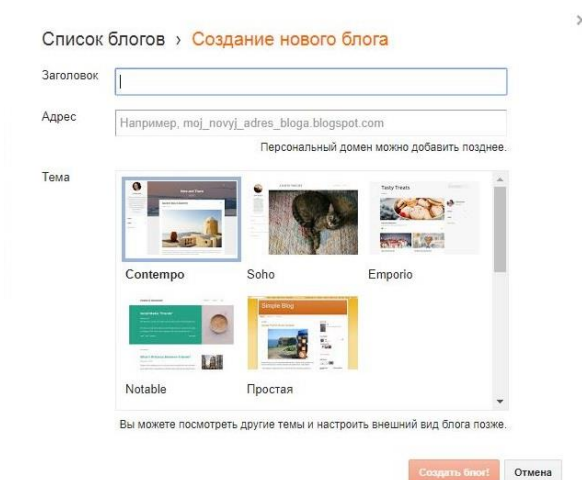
Список блогов › Создание нового блога

Заголовок

Адрес Например, moj_novyj_adres_bloga.blogspot.com

Персональный домен можно добавить позднее.

Тема

Contempo Soho Emporio

Notable Простая

Вы можете посмотреть другие темы и настроить внешний вид блога позже.

Создать блог! Отмена